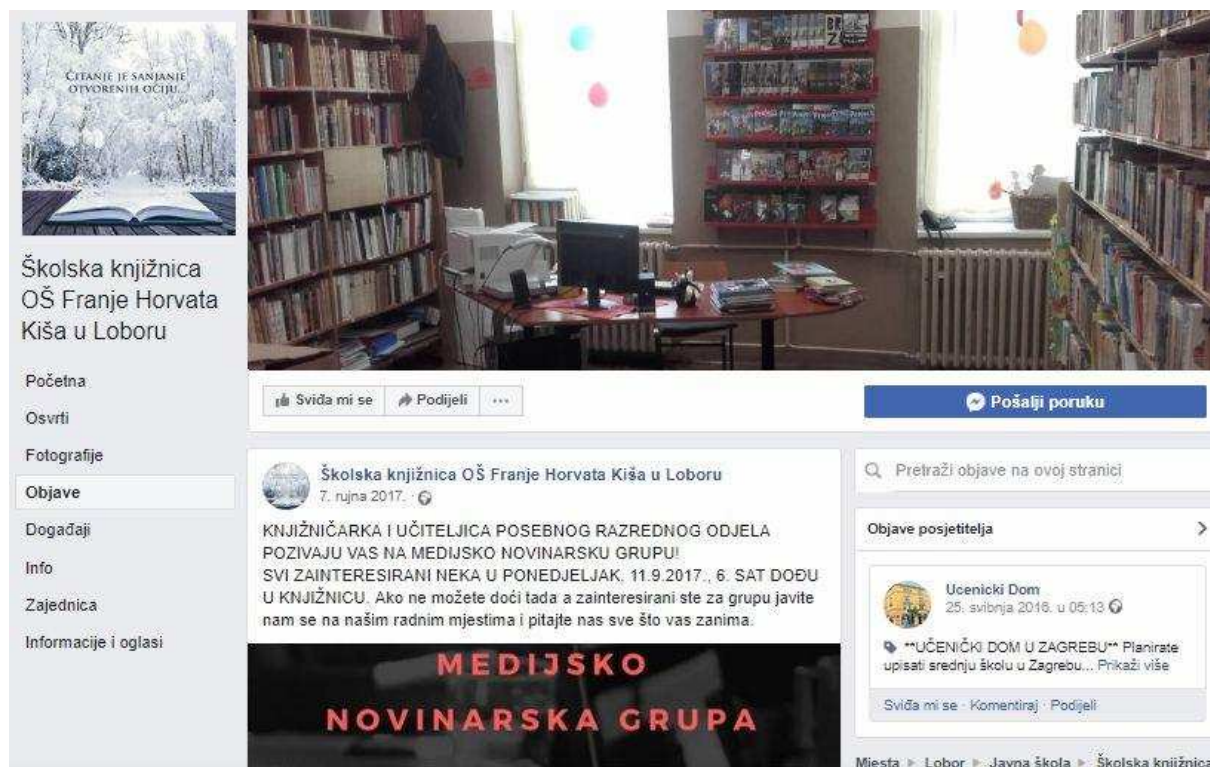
ČITANJE JE SANJANJE OTVORENIH OČIJU.

Školska knjižnica OŠ Franje Horvata Kiša u Loboru

Početna
Osvrti
Fotografije
Objave
Događaji
Info
Zajednica
Informacije i oglasi

Sviđa mi se
Podijeli
...

Pošalji poruku

Školska knjižnica OŠ Franje Horvata Kiša u Loboru
7. rujna 2017. ·

KNJIŽNIČARKA I UČITELJICA POSEBNOG RAZREDNOG ODJELA POZIVAJU VAS NA MEDIJSKO NOVINARSKU GRUPU!
SVI ZAINTERESIRANI NEKA U PONEDJELJAK, 11.9.2017., 6. SAT DOĐU U KNJIŽNICU. Ako ne možete doći tada a zainteresirani ste za grupu javite nam se na našim radnim mjestima i pitajte nas sve što vas zanima.

MEDIJSKO
NOVINARSKA GRUPA

Pretraži objave na ovoj stranici

Objave posjetitelja

Ucenicki Dom
25. svibnja 2016. u 05:13

**UČENIČKI DOM U ZAGREBU** Planirate upisati srednju školu u Zagrebu... Prikaži više

Sviđa mi se · Komentiraj · Podijeli

Mjesta ▸ Lobor ▸ Javna škola ▸ Školska knjižnica